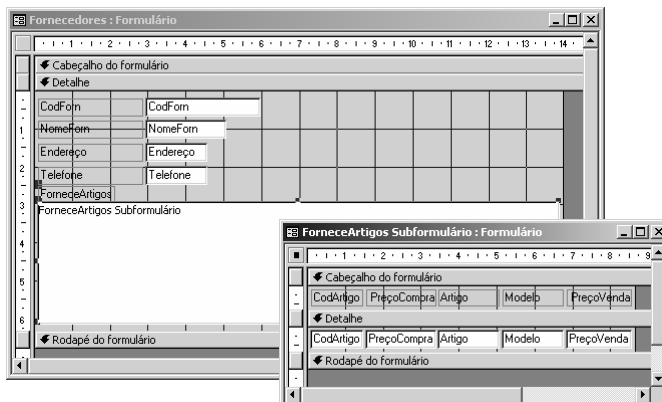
Fornecedores : Formulário

1 · 2 · 3 · 4 · 5 · 6 · 7 · 8 · 9 · 10 · 11 · 12 · 13 · 14

Cabeçalho do formulário

Detalhe

CodForn CodForn

NomeForn NomeForn

Endereço Endereço

Telefone Telefone

ForneceArtigos

ForneceArtigos Subformulário

Rodapé do formulário

ForneceArtigos Subformulário : Formulário

1 · 2 · 3 · 4 · 5 · 6 · 7 · 8 · 9

Cabeçalho do formulário

CodArtigo PreçoCompra Artigo Modelo PreçoVenda

Detalhe

CodArtigo PreçoCompra Artigo Modelo PreçoVenda

Rodapé do formulário